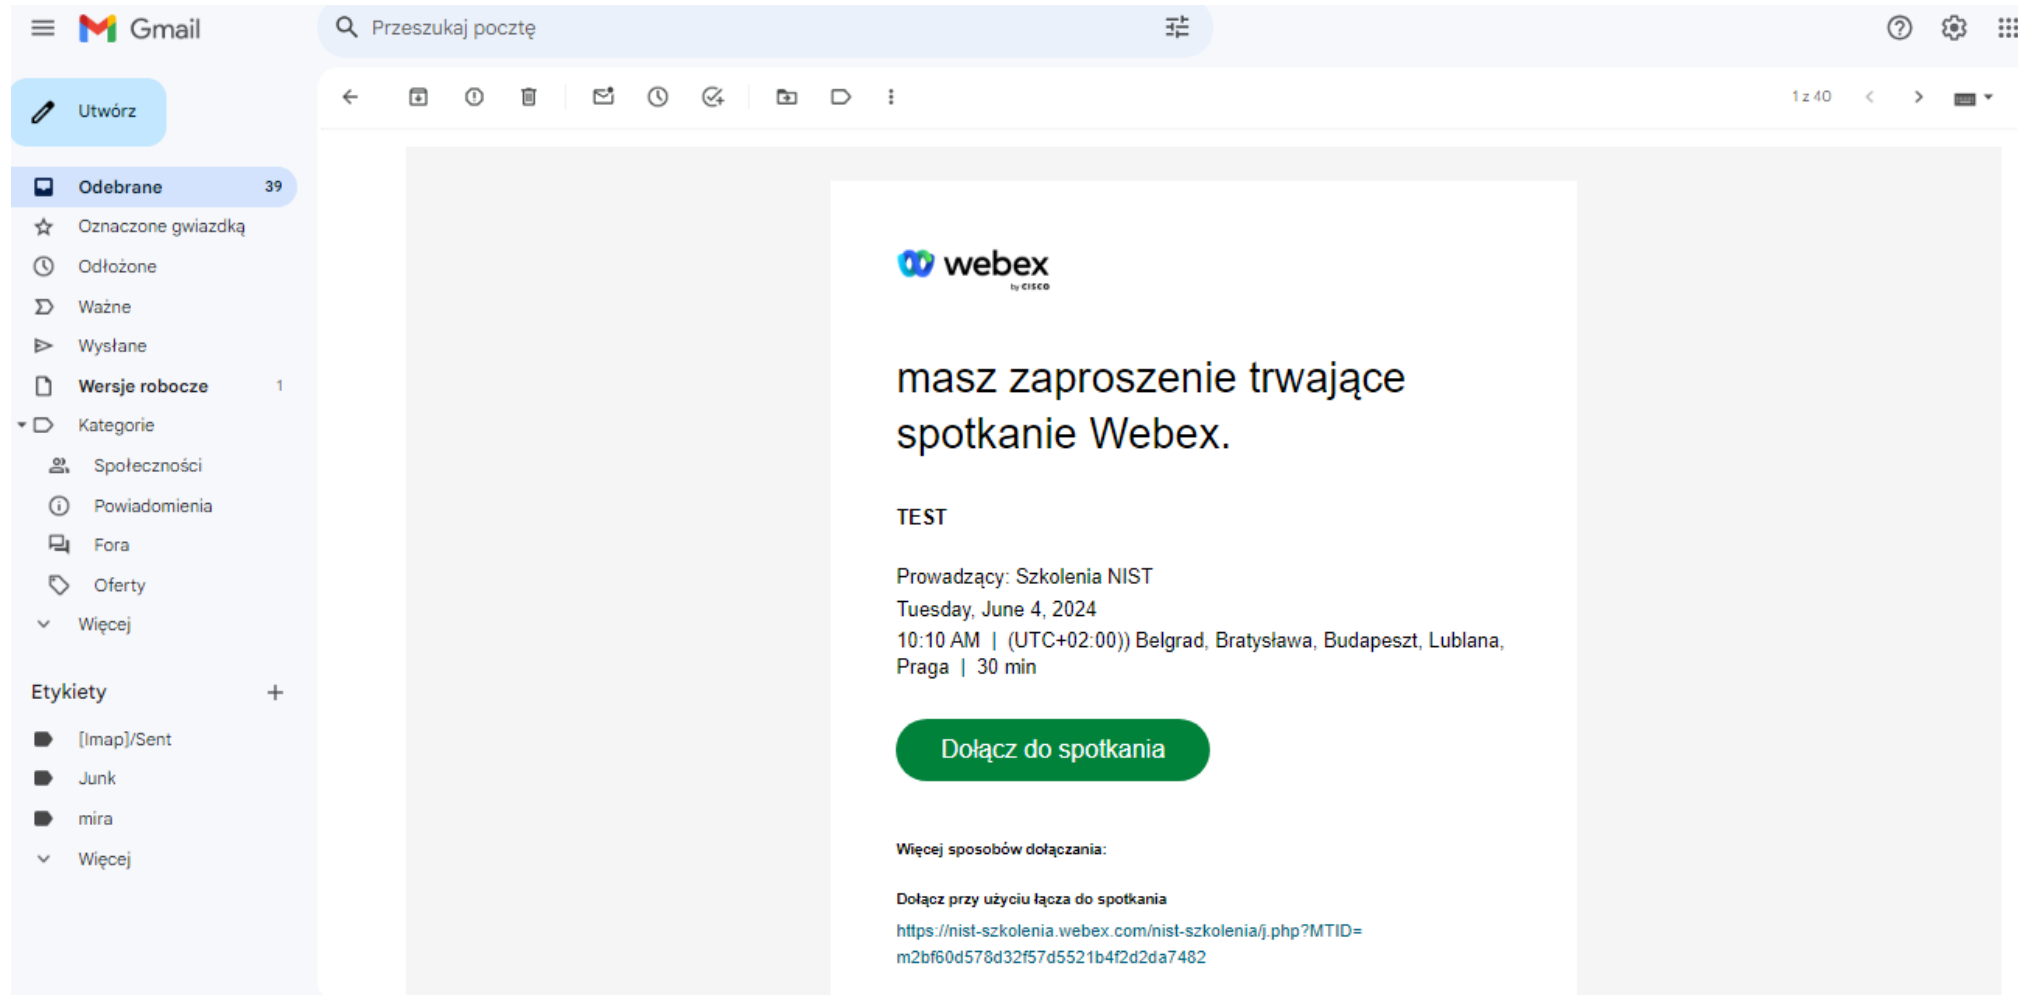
Gmail

Przeszukaj pocztę

Utwórz

Odebrane 39
Oznaczone gwiazdką
Odłożone
Ważne
Wysłane
Wersje robocze 1
Kategorie
Społeczności
Powiadomienia
Fora
Oferty
Więcej

Etykiety +
[Imap]/Sent
Junk
mira
Więcej

1 z 40

webex by cisco

masz zaproszenie trwające spotkanie Webex.

TEST

Prowadzący: Szkolenia NIST
Tuesday, June 4, 2024
10:10 AM | (UTC+02:00)) Belgrad, Bratysława, Budapeszt, Lublana, Praga | 30 min

Dołącz do spotkania

Więcej sposobów dołączania:

Dołącz przy użyciu łącza do spotkania
https://nist-szkolenia.webex.com/nist-szkolenia/j.php?MTID=m2bf60d578d32f57d5521b4f2d2da7482